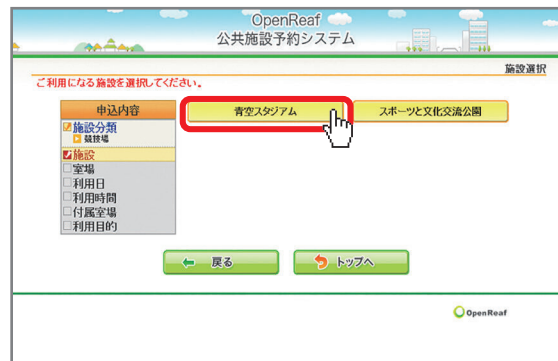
OpenReaf
公共施設予約システム

施設選択

ご利用になる施設を選択してください。

申込内容
施設分類
競技場
施設
室場
利用日
利用時間
付属室場
利用目的

青空スタジアム

スポーツと文化交流公園

戻る

トップへ

OpenReaf